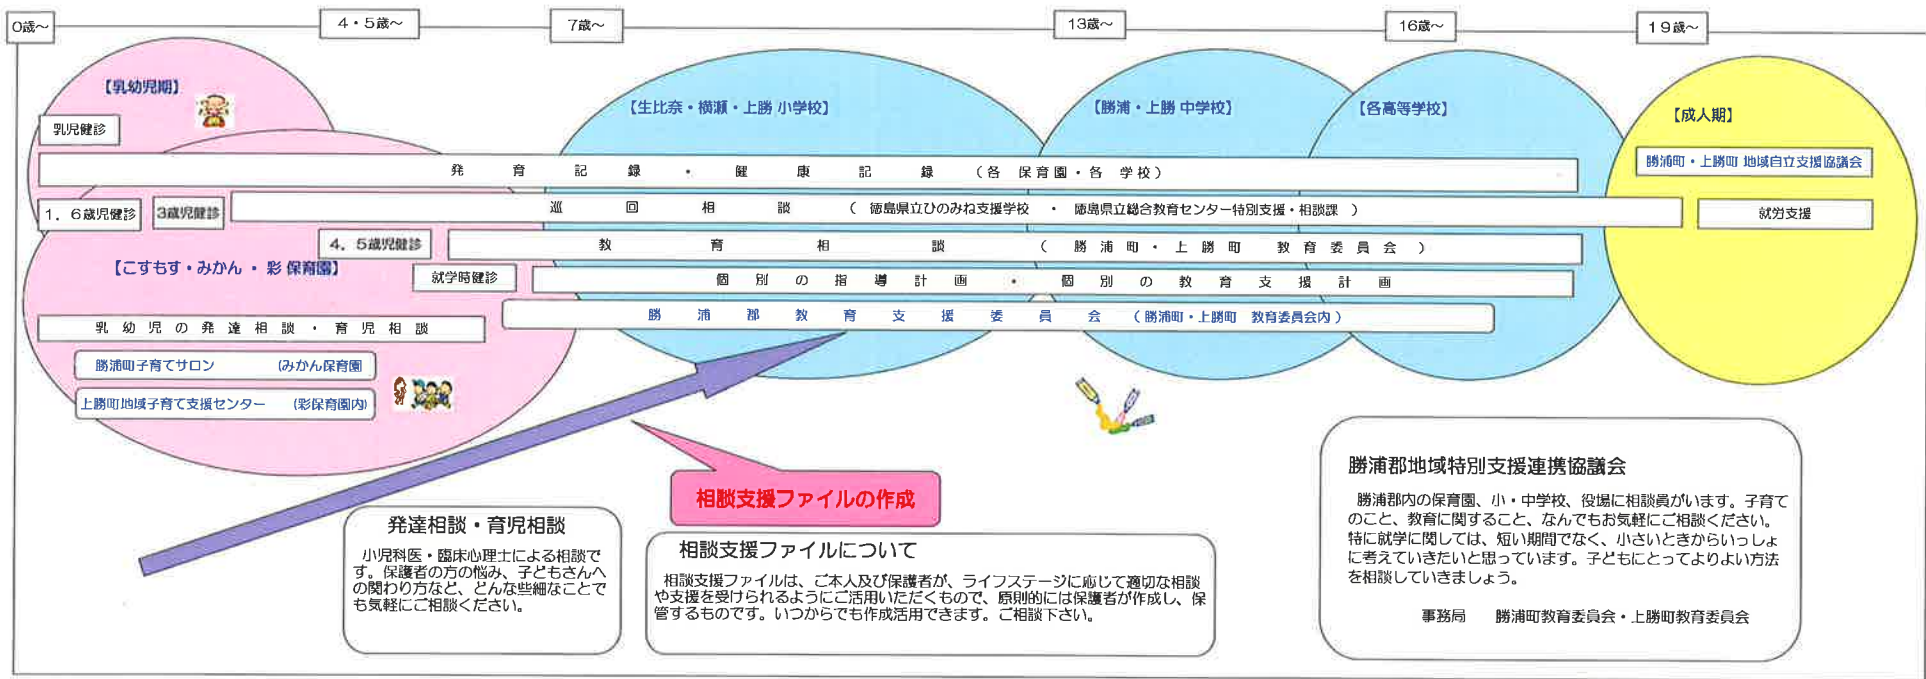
0歳～
4・5歳～
7歳～
13歳～
16歳～
19歳～

【乳幼児期】
乳児健診
【生比奈・横瀬・上勝 小学校】
【勝浦・上勝 中学校】
【各高等学校】
【成人期】
勝浦町・上勝町 地域自立支援協議会

発育記録・健康記録（各保育園・各学校）
1．6歳児健診
3歳児健診
巡回相談（徳島県立ひのみね支援学校・徳島県立総合教育センター特別支援・相談課）
就労支援
4．5歳児健診
教育相談（勝浦町・上勝町 教育委員会）
【こすもす・みかん・彩 保育園】
就学時健診
個別の指導計画・個別の教育支援計画
勝浦郡教育支援委員会（勝浦町・上勝町 教育委員会内）
乳幼児の発達相談・育児相談
勝浦町子育てサロン（みかん保育園）
上勝町地域子育て支援センター（彩保育園内）

相談支援ファイルの作成

発達相談・育児相談
小児科医・臨床心理士による相談です。保護者の方の悩み、子どもさんへの関わり方など、どんな些細なことでも気軽にご相談ください。

相談支援ファイルについて
相談支援ファイルは、ご本人及び保護者が、ライフステージに応じて適切な相談や支援を受けられるようにご活用いただくもので、原則的には保護者が作成し、保管するものです。いつからでも作成活用できます。ご相談下さい。

勝浦郡地域特別支援連携協議会
勝浦郡内の保育園、小・中学校、役場に相談員がいます。子育てのこと、教育に関すること、なんでもお気軽にご相談ください。特に就学に関しては、短い期間でなく、小さいときからいっしょに考えていきたいと思っています。子どもにとってよりよい方法を相談していきましょう。

事務局　勝浦町教育委員会・上勝町教育委員会